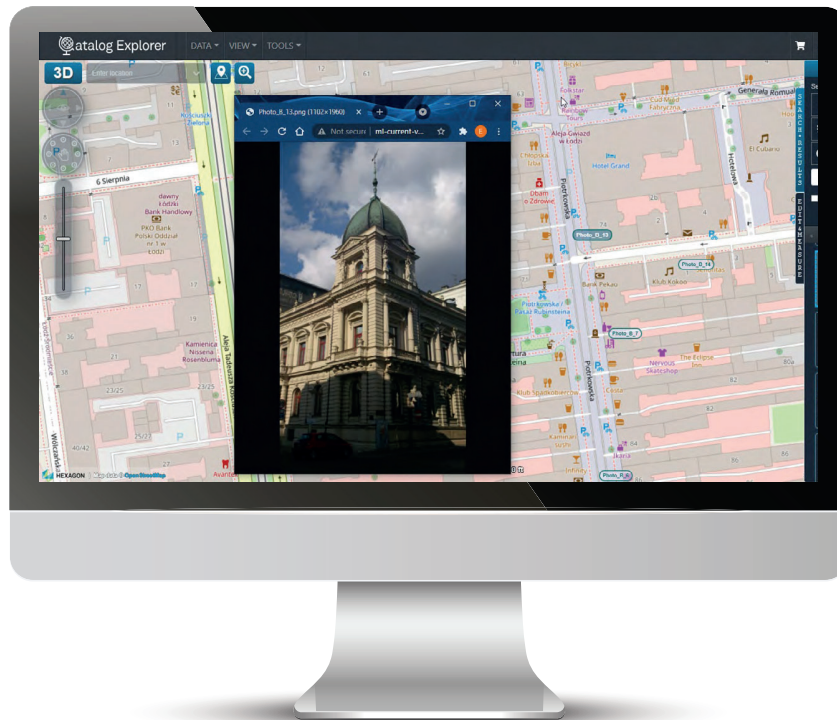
Catalog Explorer DATA ▾ VIEW ▾ TOOLS ▾

3D Enter location

Photo_B_13.png (1102×1960) × +

Not secure | ml-current-v...

E

6 Sierpnia

dawny Łódzki Bank Handlowy

PKO Bank Polski Oddział nr 1 w Łodzi

Kamienica Nissena Rosenbluma

Aleja Tadeusza Kościuszki

23/25

25/27

40/42

Wólczańska

Folkstar

Aleja Gwiazd w Łodzi

Hotel Grand

Piotrkowska

Photo_B_13

Photo_B_14

Bank Pekao

Klub Kokoo

Pałac Rubinsteina

Photo_B_7

Nervous Skateshop

The Eclipse

El Cubano

Hotelowa

Generała Romualda

Klub Spadkobiercy

Photo_B_6

Infinity

HEXAGON OpenStreetMap

SEARCH RESULTS

EDIT & MEASURE

82

42

64